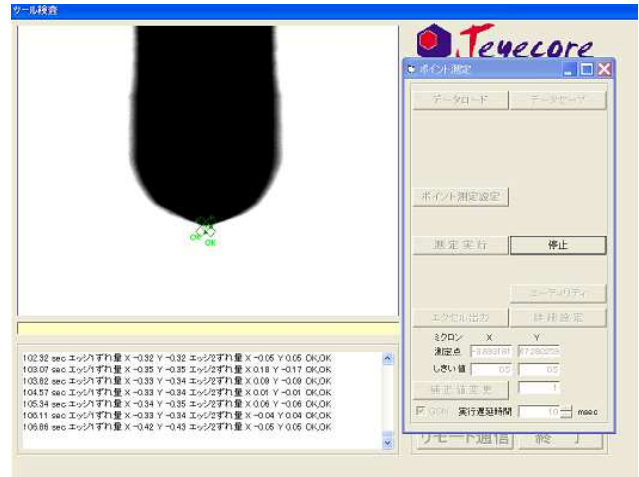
ツール検査

Teyecore

ポイント測定

データロード

データセーブ

ポイント測定設定

測定実行

停止

ユーティリティ

エクセル出力

詳細設定

ミクロン X Y

測定点 -13.889181 67.280259

しきい値 .05 .05

補正値変更 1

CCN 実行遅延時間 10 msec

リモート通信

終了

OK

OK

102.32 sec エッジ1ずれ量 X -0.32 Y -0.32 エッジ2ずれ量 X -0.05 Y 0.05 OK,OK
103.07 sec エッジ1ずれ量 X -0.35 Y -0.35 エッジ2ずれ量 X 0.18 Y -0.17 OK,OK
103.82 sec エッジ1ずれ量 X -0.33 Y -0.34 エッジ2ずれ量 X 0.09 Y -0.09 OK,OK
104.57 sec エッジ1ずれ量 X -0.33 Y -0.33 エッジ2ずれ量 X 0.01 Y -0.01 OK,OK
105.34 sec エッジ1ずれ量 X -0.34 Y -0.35 エッジ2ずれ量 X 0.06 Y -0.06 OK,OK
106.11 sec エッジ1ずれ量 X -0.33 Y -0.34 エッジ2ずれ量 X -0.04 Y 0.04 OK,OK
106.88 sec エッジ1ずれ量 X -0.42 Y -0.43 エッジ2ずれ量 X -0.05 Y 0.05 OK,OK